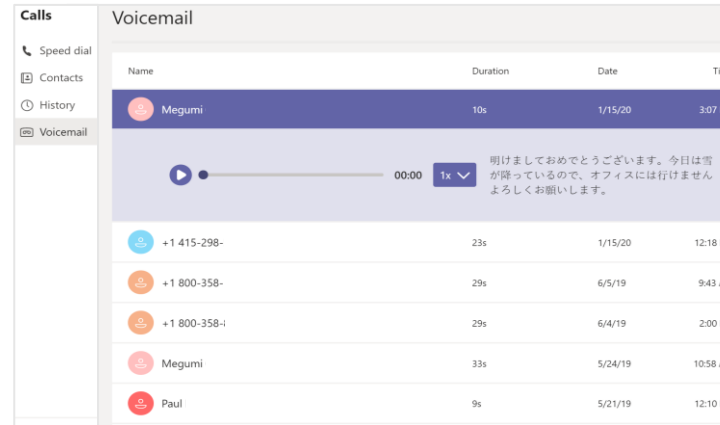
Calls

Speed dial

Contacts

History

Voicemail

Voicemail

| Name | Duration | Date | Ti |
|---|---|---|---|
| Megumi | 10s | 1/15/20 | 3:07 |
| +1 415-298- | 23s | 1/15/20 | 12:18 |
| +1 800-358- | 29s | 6/5/19 | 9:43 |
| +1 800-358- | 29s | 6/4/19 | 2:00 |
| Megumi | 33s | 5/24/19 | 10:58 |
| Paul | 9s | 5/21/19 | 12:10 |

00:00 1x

明けましておめでとうございます。今日は雪が降っているので、オフィスには行けませんよろしくお願いします。